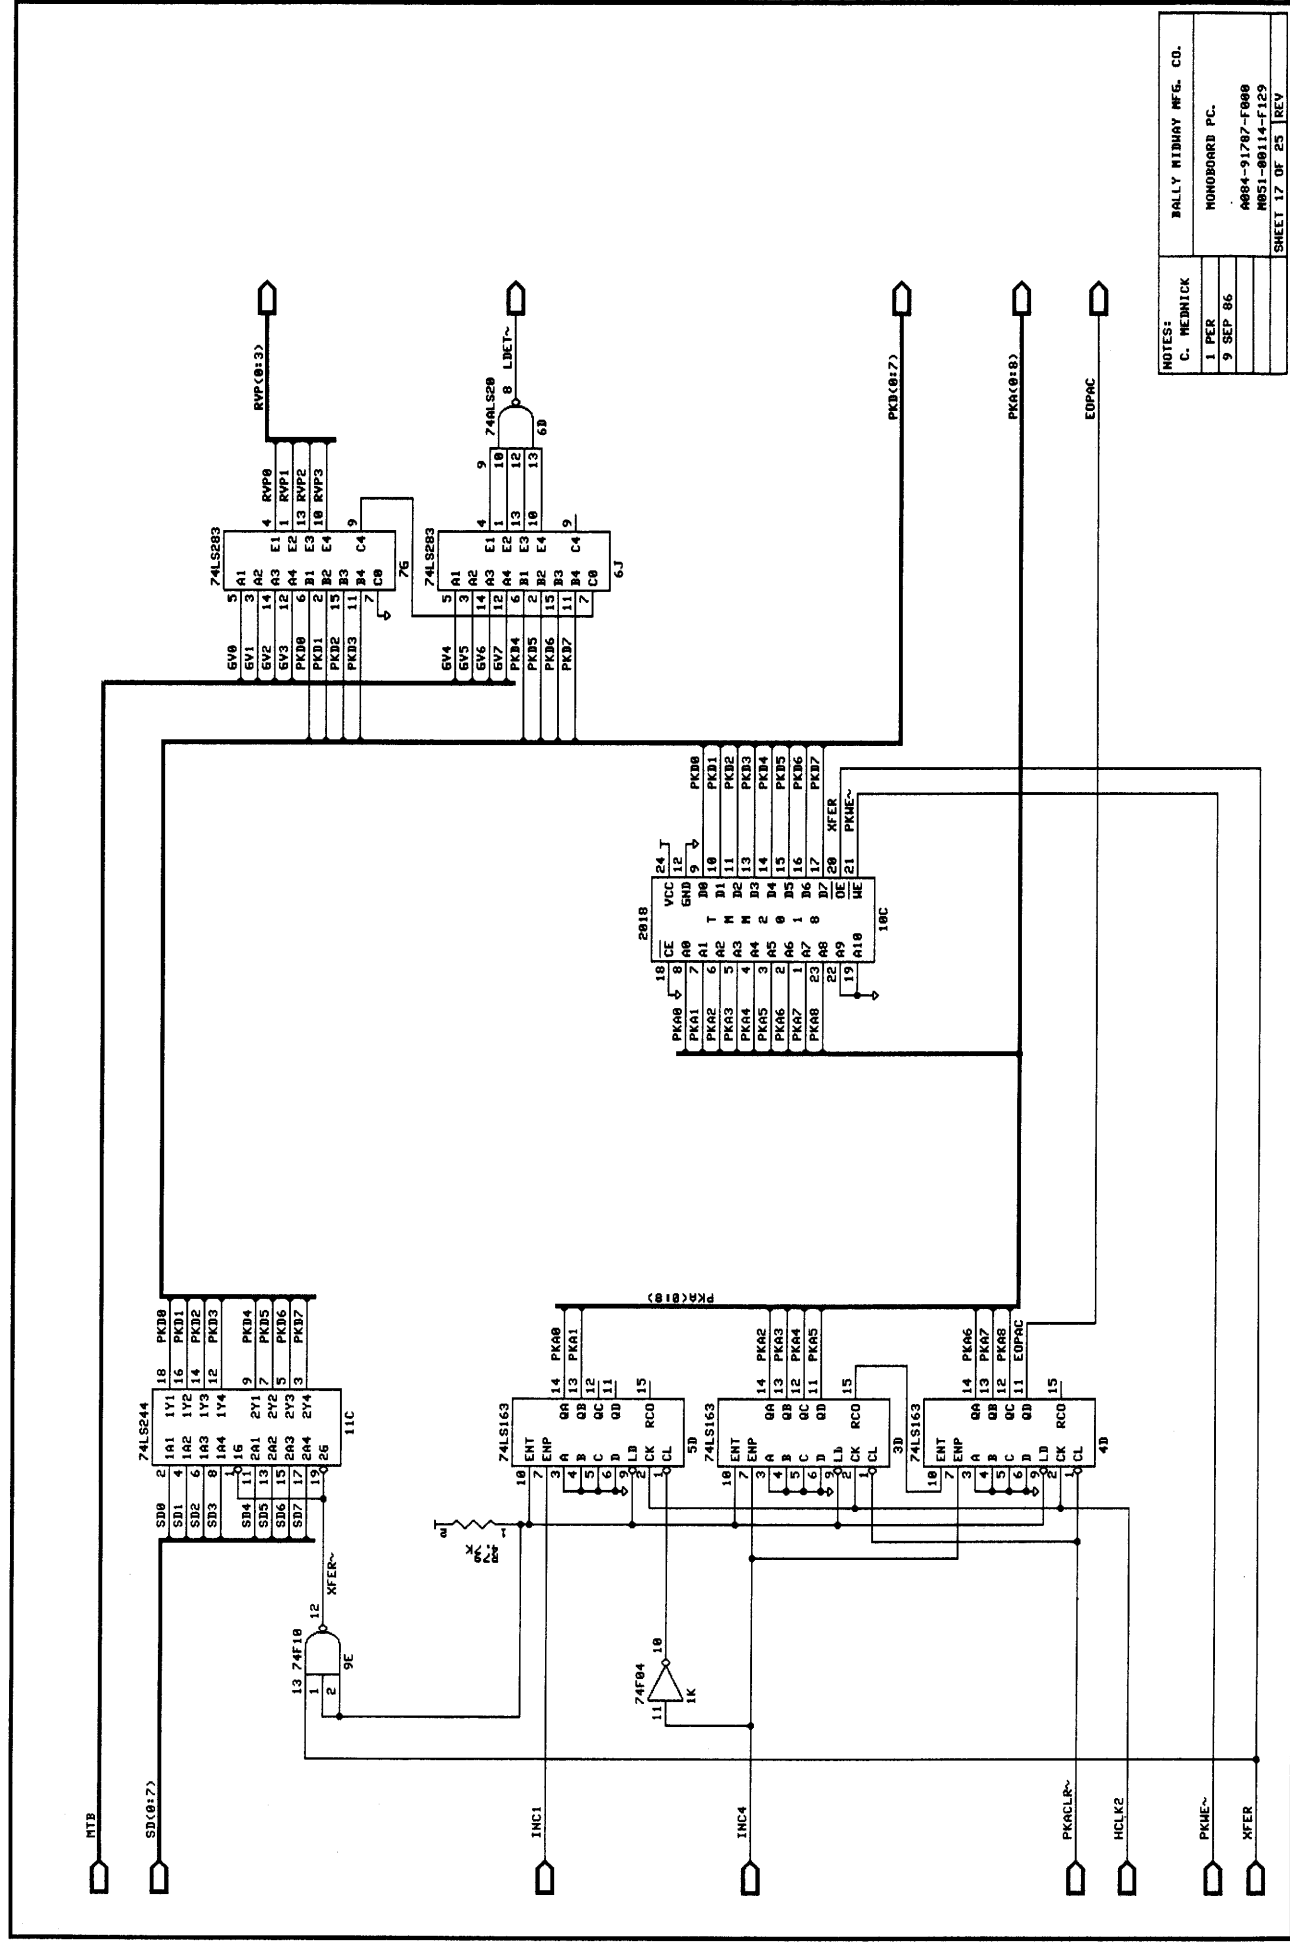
NOTES:
C. MEDNICK
1 PER
9 SEP 86

BALLY MIDWAY MFG. CO.
MONOBOARD PC.
A084-91707-F000
M051-00114-F129
SHEET 17 OF 25 REV

RVP(0:3)
LDET~
PKD(0:7)
PKA(0:8)
EOPAC

74LS283
7G
A1 A2 A3 A4 B1 B2 B3 B4 C0
E1 E2 E3 E4 C4
GV0 GV1 GV2 GV3 PKD0 PKD1 PKD2 PKD3
RVP0 RVP1 RVP2 RVP3

74LS283
6J
GV4 GV5 GV6 GV7 PKD4 PKD5 PKD6 PKD7

74ALS20
6D

2018
10C
CE A0 A1 A2 A3 A4 A5 A6 A7 A8 A9 A10
VCC GND D0 D1 D2 D3 D4 D5 D6 D7 OE WE
PKA0 PKA1 PKA2 PKA3 PKA4 PKA5 PKA6 PKA7 PKA8
PKD0 PKD1 PKD2 PKD3 PKD4 PKD5 PKD6 PKD7
XFER PKWE~

74LS244
11C
1A1 1A2 1A3 1A4 1G 2G 2A1 2A2 2A3 2A4
1Y1 1Y2 1Y3 1Y4 2Y1 2Y2 2Y3 2Y4
SD0 SD1 SD2 SD3 SD4 SD5 SD6 SD7
PKD0 PKD1 PKD2 PKD3 PKD4 PKD5 PKD6 PKD7
XFER~

74F10
9E

74F04
1K

74LS163
5D
ENT ENP A B C D LD CK CL
QA QB QC QD RCO
PKA0 PKA1

74LS163
3D
PKA2 PKA3 PKA4 PKA5

74LS163
4D
PKA6 PKA7 PKA8 EOPAC

PKA(0:8)
4.7K

MTB
SD(0:7)
INC1
INC4
PKACLR~
HCLK2
PKWE~
XFER